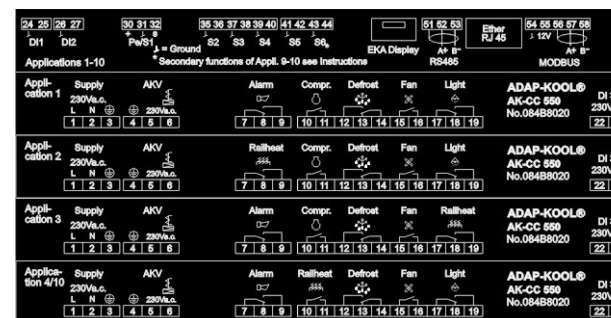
24 25 26 27
DI1 DI2
30 31 32
Pe/S1
35 36 37 38 39 40 41 42 43 44
S2 S3 S4 S5 S6
= Ground
* Secondary functions of Appl. 9-10 see Instructions
EKA Display
51 52 53
A+ B-
RS485
Ether RJ 45
54 55 56 57 58
12V
A+ B-
MODBUS
Applications 1-10

Application 1
Supply 230Va.c.
L N
1 2 3
AKV 230Va.c.
4 5 6
Alarm
7 8 9
Compr.
10 11
Defrost
12 13 14
Fan
15 16
Light
17 18 19
ADAP-KOOL®
AK-CC 550
No.084B8020
DI
230V
22

Application 2
Supply 230Va.c.
L N
1 2 3
AKV 230Va.c.
4 5 6
Railheat
7 8 9
10 11
Defrost
12 13 14
Fan
15 16
Light
17 18 19
ADAP-KOOL®
AK-CC 550
No.084B8020
DI
230V
22

Application 3
Supply 230Va.c.
L N
1 2 3
AKV 230Va.c.
4 5 6
Alarm
7 8 9
Compr.
10 11
Defrost
12 13 14
Fan
15 16
Railheat
17 18 19
ADAP-KOOL®
AK-CC 550
No.084B8020
DI
230V
22

Application 4/10
Supply 230Va.c.
L N
1 2 3
AKV 230Va.c.
4 5 6
Alarm
7 8 9
Railheat
10 11
Defrost
12 13 14
Fan
15 16
Light
17 18 19
ADAP-KOOL®
AK-CC 550
No.084B8020
DI
230V
22